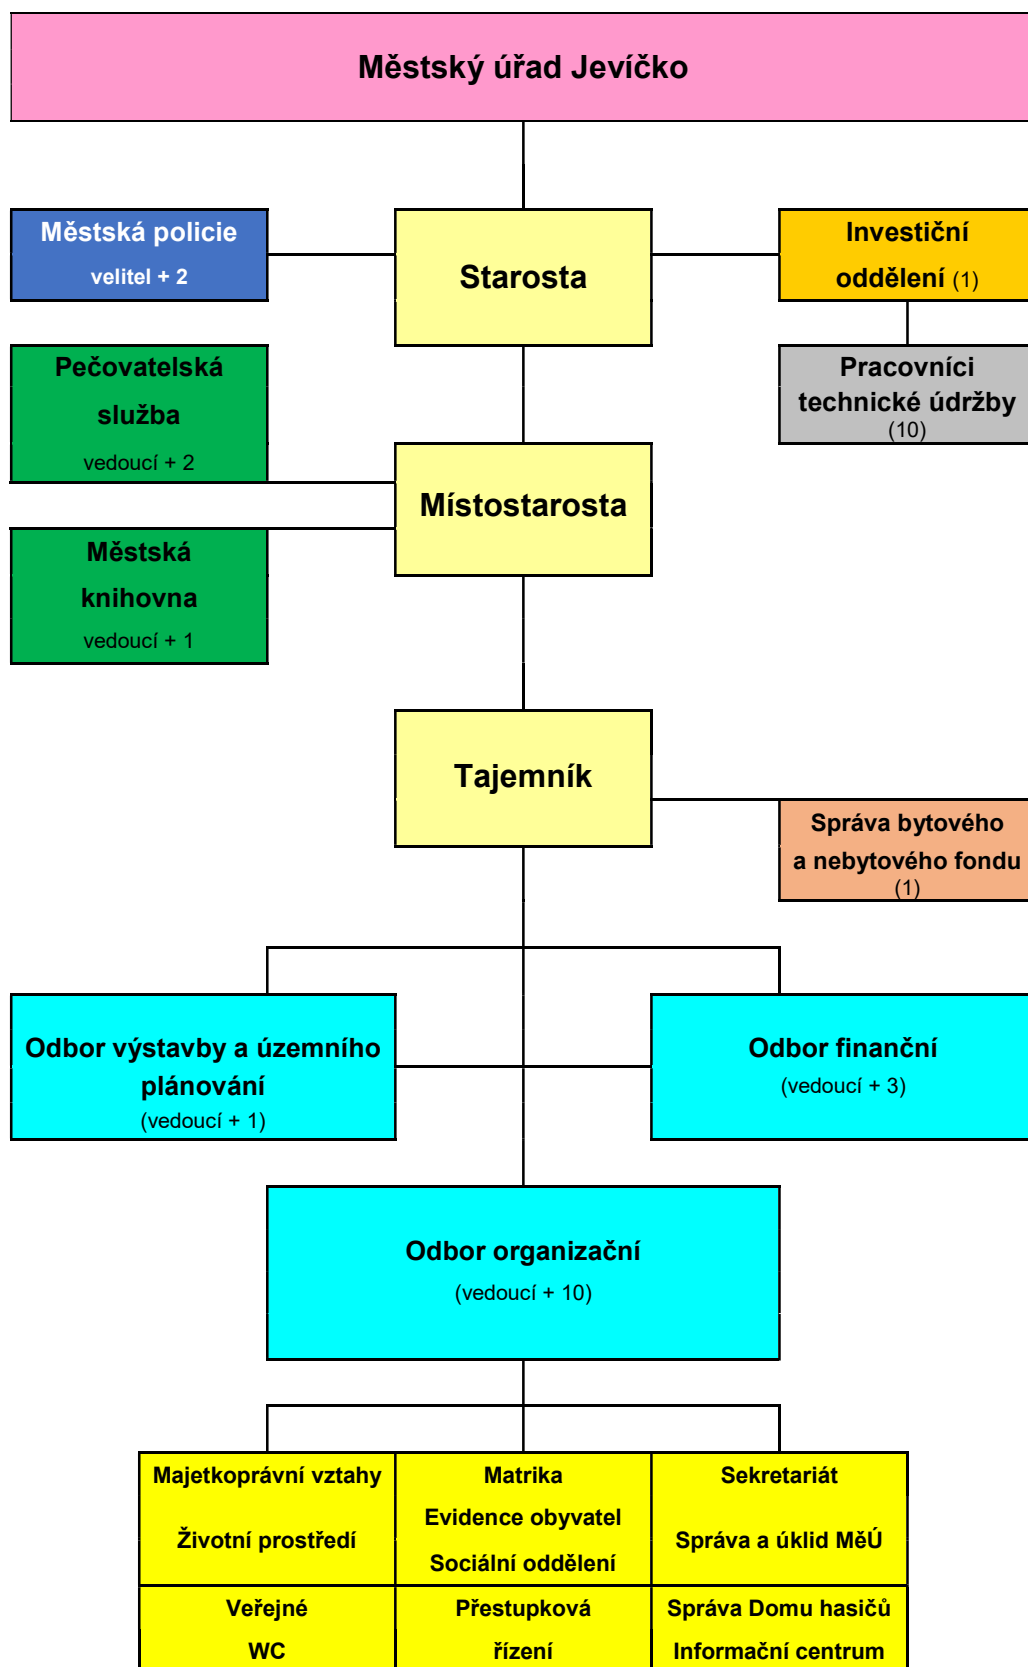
Městský úřad Jevíčko

Městská policie
velitel + 2

Starosta

Investiční oddělení (1)

Pracovníci technické údržby (10)

Pečovatelská služba
vedoucí + 2

Místostarosta

Městská knihovna
vedoucí + 1

Tajemník

Správa bytového a nebytového fondu (1)

Odbor výstavby a územního plánování
(vedoucí + 1)

Odbor finanční
(vedoucí + 3)

Odbor organizační
(vedoucí + 10)

| Majetkoprávní vztahy Životní prostředí | Matrika Evidence obyvatel Sociální oddělení | Sekretariát Správa a úklid MěÚ |
|---|---|---|
| Veřejné WC | Přestupková řízení | Správa Domu hasičů Informační centrum |